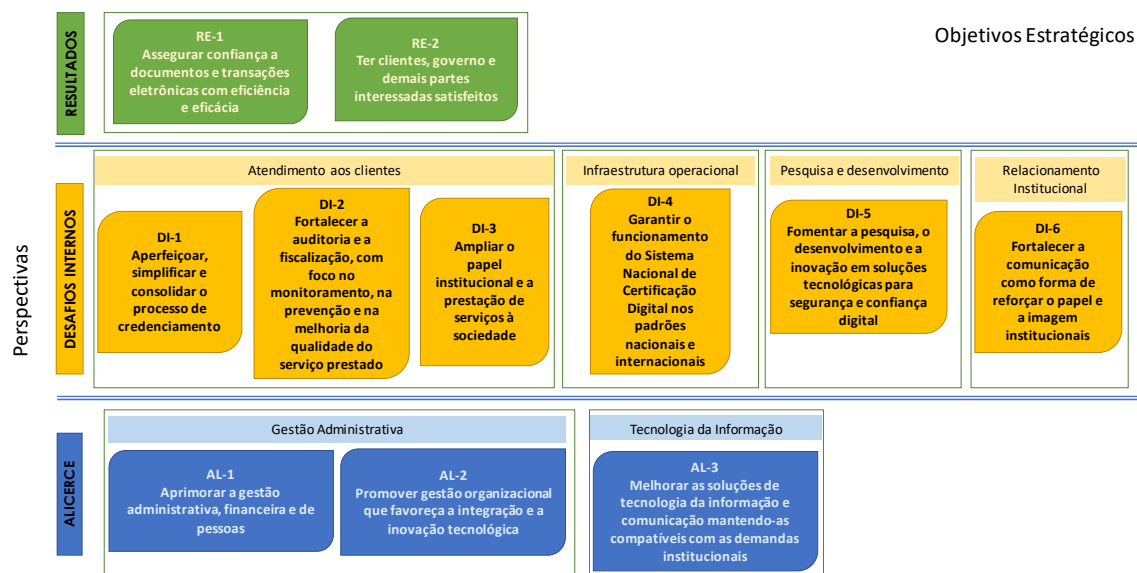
RESULTADOS

RE-1
Assegurar confiança a documentos e transações eletrônicas com eficiência e eficácia

RE-2
Ter clientes, governo e demais partes interessadas satisfeitos

Objetivos Estratégicos

Perspectivas

DESAFIOS INTERNOS

Atendimento aos clientes

DI-1
Aperfeiçoar, simplificar e consolidar o processo de credenciamento

DI-2
Fortalecer a auditoria e a fiscalização, com foco no monitoramento, na prevenção e na melhoria da qualidade do serviço prestado

DI-3
Ampliar o papel institucional e a prestação de serviços à sociedade

Infraestrutura operacional

DI-4
Garantir o funcionamento do Sistema Nacional de Certificação Digital nos padrões nacionais e internacionais

Pesquisa e desenvolvimento

DI-5
Fomentar a pesquisa, o desenvolvimento e a inovação em soluções tecnológicas para segurança e confiança digital

Relacionamento Institucional

DI-6
Fortalecer a comunicação como forma de reforçar o papel e a imagem institucionais

ALICERCE

Gestão Administrativa

AL-1
Aprimorar a gestão administrativa, financeira e de pessoas

AL-2
Promover gestão organizacional que favoreça a integração e a inovação tecnológica

Tecnologia da Informação

AL-3
Melhorar as soluções de tecnologia da informação e comunicação mantendo-as compatíveis com as demandas institucionais